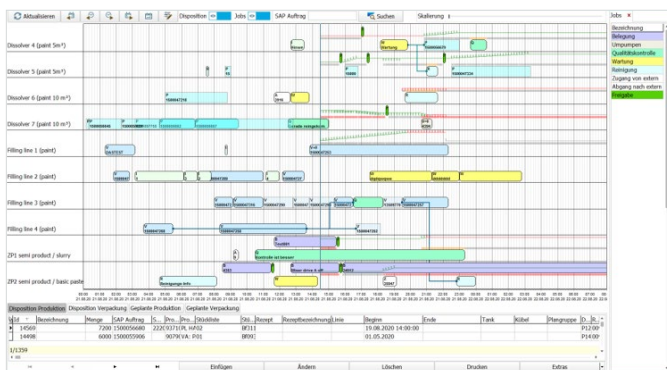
Aktualisieren | Disposition | Jobs | SAP Auftrag | Suchen | Skalierung

Dissolver 4 (paint 5m³)
Dissolver 5 (paint 5m³)
Dissolver 6 (paint 10 m³)
Dissolver 7 (paint 10 m³)
Filling line 1 (paint)
Filling line 2 (paint)
Filling line 3 (paint)
Filling line 4 (paint)
ZP1 semi product / slurry
ZP2 semi product / basic paste

Wartung
Wartung

Jobs

| Bezeichnung |
|---|
| Belegung |
| Umpumpen |
| Qualitätskontrolle |
| Wartung |
| Reinigung |
| Zugang von extern |
| Abgang nach extern |
| Freigabe |

Disposition Produktion | Disposition Verpackung | Geplante Produktion | Geplante Verpackung

| Id | Bezeichnung | Menge | SAP Auftrag | S... | Pro... | Pri... | Stückliste | Stü... | Rezept | Rezeptbezeichnung | Linie | Beginn | Ende | Tank | Kübel | Plangruppe | D... | R... |
|---|---|---|---|---|---|---|---|---|---|---|---|---|---|---|---|---|---|---|
| 14569 | | 7200 | 1500056680 | | 22CE | 9371 | R_HF02 | BF311 | | | | 19.08.2020 14:00:00 | | | | | P1 | 200 |
| 14498 | | 6000 | 1500055986 | | | 9079 | KVA_P01 | BF99 | | | | 01.05.2020 | | | | | P1 | 200 |

1/1359

Einfügen | Ändern | Löschen | Drucken | Extras